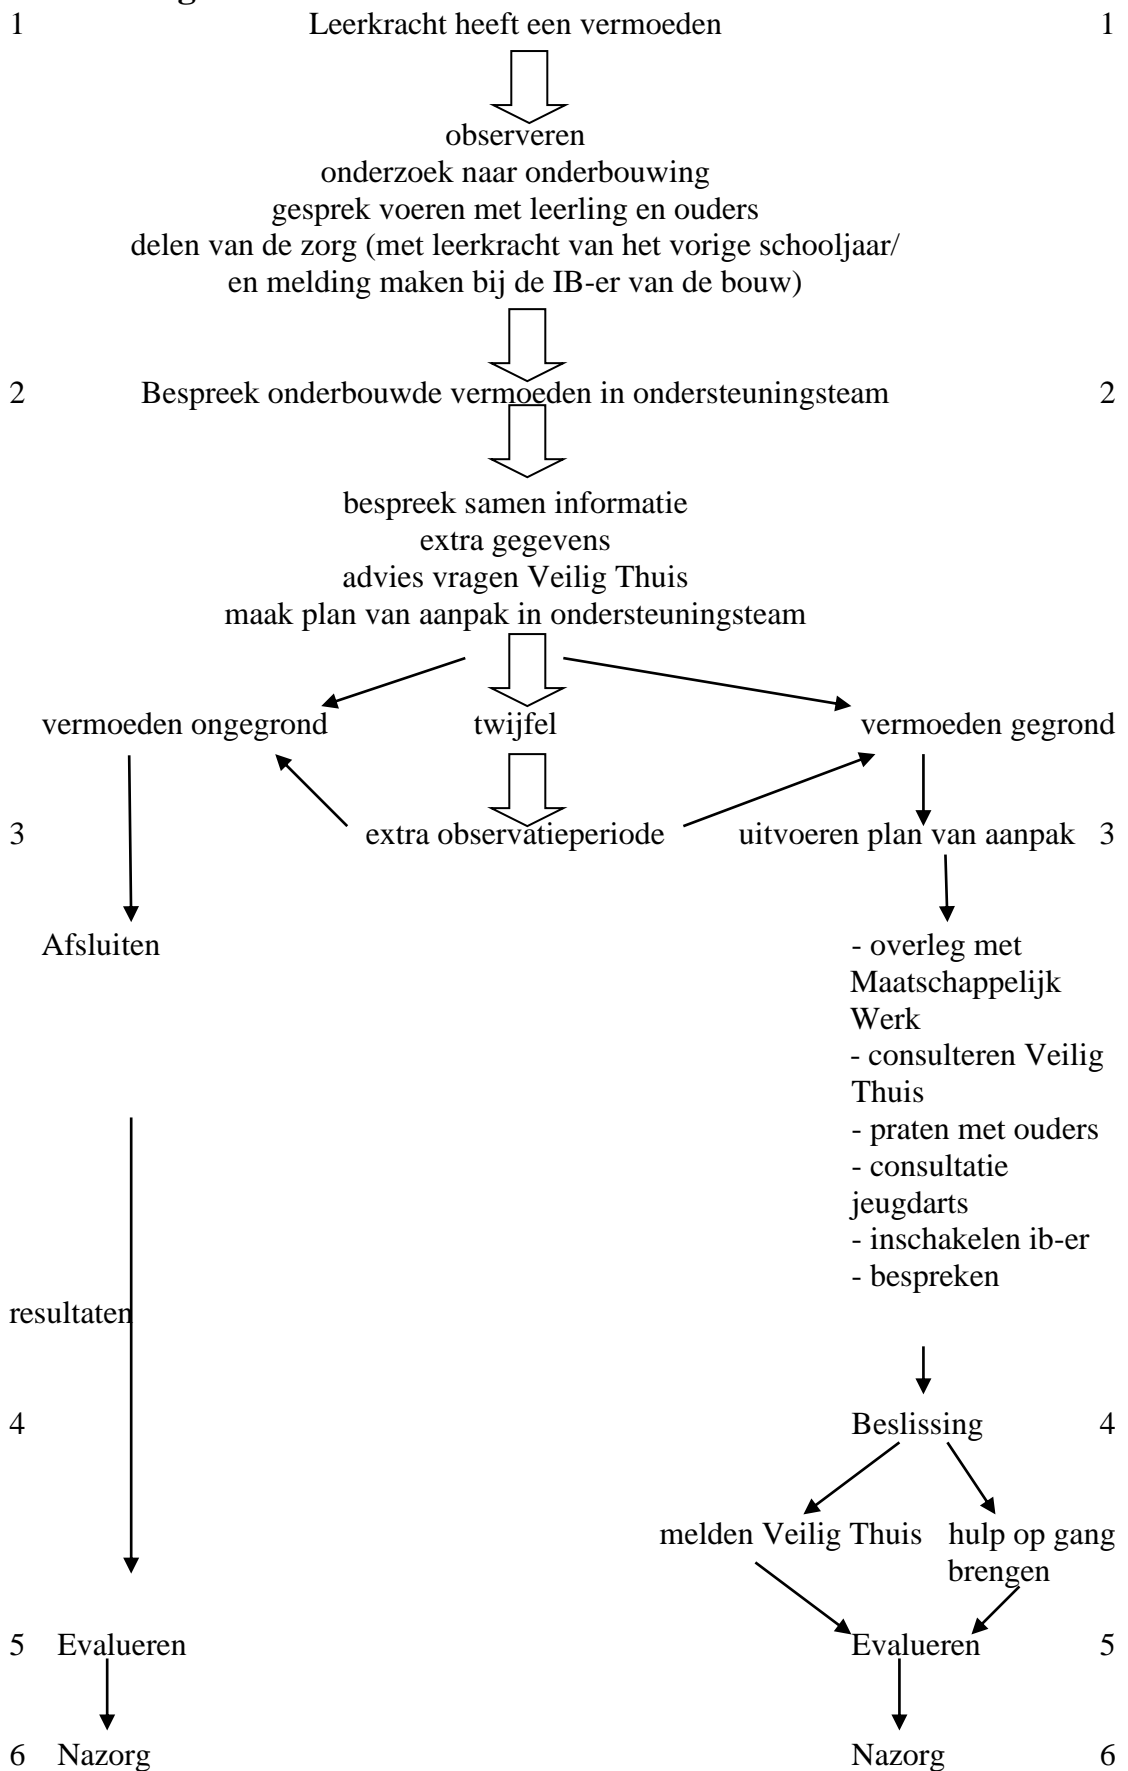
1 Leerkracht heeft een vermoeden 1

observeren
onderzoek naar onderbouwing
gesprek voeren met leerling en ouders
delen van de zorg (met leerkracht van het vorige schooljaar/ en melding maken bij de IB-er van de bouw)

2 Bespreek onderbouwde vermoeden in ondersteuningsteam 2

bespreek samen informatie
extra gegevens
advies vragen Veilig Thuis
maak plan van aanpak in ondersteuningsteam

vermoeden ongegrond twijfel vermoeden gegrond

3 extra observatieperiode uitvoeren plan van aanpak 3

Afsluiten

- overleg met Maatschappelijk Werk
- consulteren Veilig Thuis
- praten met ouders
- consultatie jeugdarts
- inschakelen ib-er
- bespreken resultaten

4 Beslissing 4

melden Veilig Thuis hulp op gang brengen

5 Evalueren Evalueren 5

6 Nazorg Nazorg 6